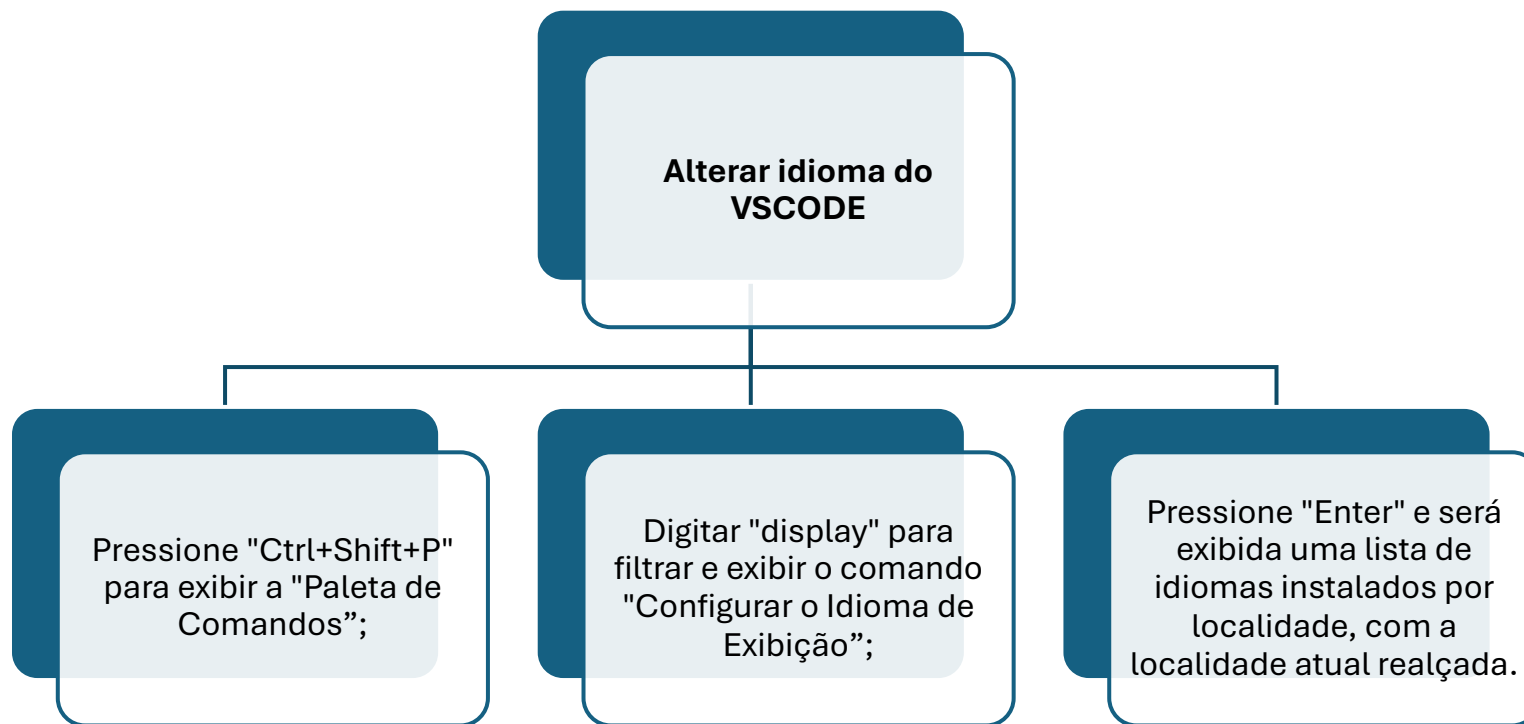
Alterar idioma do VSCODE

Pressione "Ctrl+Shift+P" para exibir a "Paleta de Comandos”;

Digitar "display" para filtrar e exibir o comando "Configurar o Idioma de Exibição”;

Pressione "Enter" e será exibida uma lista de idiomas instalados por localidade, com a localidade atual realçada.